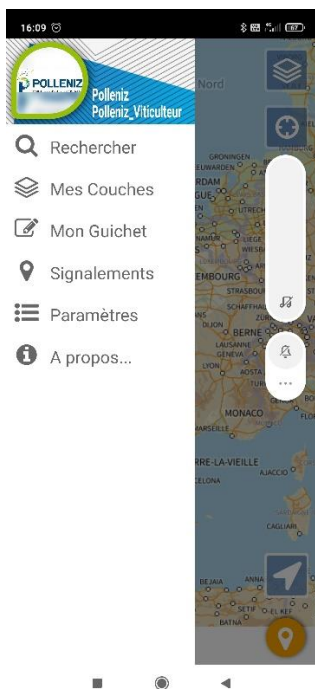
16:09

POLLENIZ
Polleniz
Polleniz_Viticulteur

Rechercher
Mes Couches
Mon Guichet
Signalements
Paramètres
A propos...

Nord
GRONINGEN
RDAM
UTRECH
LIEGE
EMBOURG
STRASBOUR
SCHAFFHAU
DIJON
BERNE
LAUSANNE
GENEVA
LYON
AOSTA
TORIN
MONACO
RRE-LA-VIEILLE
CELONA
AJACCIO
CAGLIARI
BEJAIA
SETIF
EL KE
BATNA